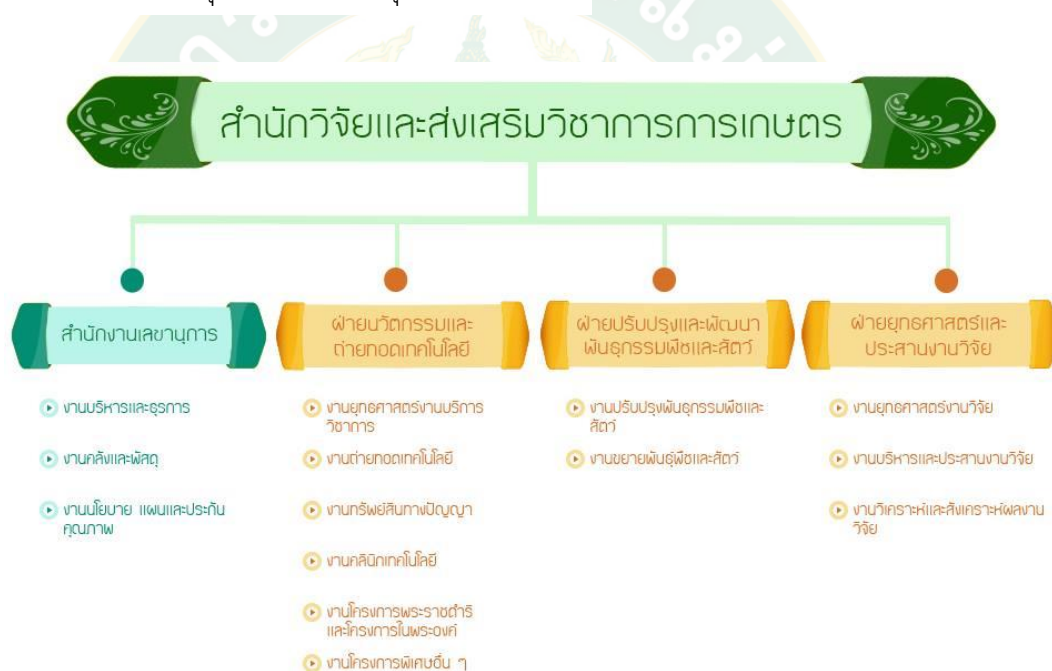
สำนักวิจัยและส่งเสริมวิชาการการเกษตร

สำนักงานเลขานุการ

งานบริหารและธุรการ

งานคลังและพัสดุ

งานนโยบาย แผนและประกันคุณภาพ

ฝ่ายนวัตกรรมและถ่ายทอดเทคโนโลยี

งานยุทธศาสตร์งานบริการวิชาการ

งานถ่ายทอดเทคโนโลยี

งานทรัพย์สินทางปัญญา

งานคลินิกเทคโนโลยี

งานโครงการพระราชดำริและโครงการในพระองค์

งานโครงการพิเศษอื่น ๆ

ฝ่ายปรับปรุงและพัฒนาพันธุกรรมพืชและสัตว์

งานปรับปรุงพันธุกรรมพืชและสัตว์

งานขยายพันธุ์พืชและสัตว์

ฝ่ายยุทธศาสตร์และประสานงานวิจัย

งานยุทธศาสตร์งานวิจัย

งานบริหารและประสานงานวิจัย

งานวิเคราะห์และสังเคราะห์ผลงานวิจัย